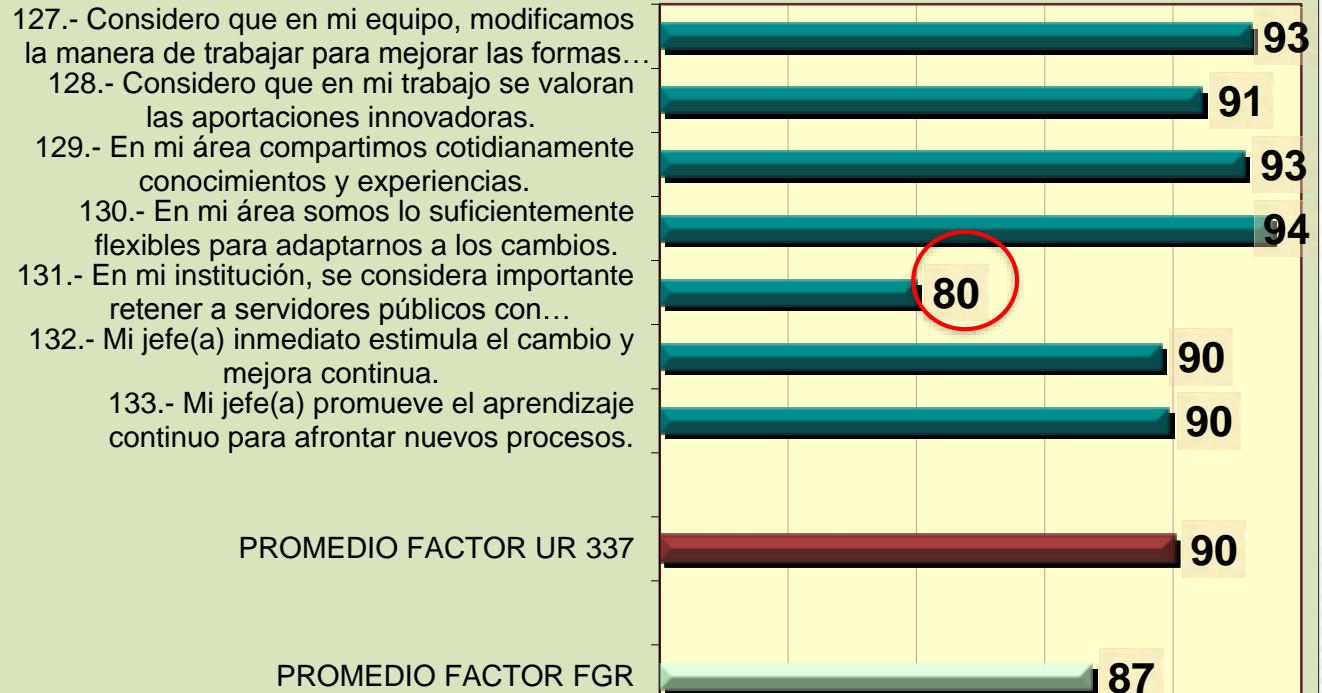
127.- Considero que en mi equipo, modificamos la manera de trabajar para mejorar las formas…
93
128.- Considero que en mi trabajo se valoran las aportaciones innovadoras.
91
129.- En mi área compartimos cotidianamente conocimientos y experiencias.
93
130.- En mi área somos lo suficientemente flexibles para adaptarnos a los cambios.
94
131.- En mi institución, se considera importante retener a servidores públicos con…
80
132.- Mi jefe(a) inmediato estimula el cambio y mejora continua.
90
133.- Mi jefe(a) promueve el aprendizaje continuo para afrontar nuevos procesos.
90
PROMEDIO FACTOR UR 337
90
PROMEDIO FACTOR FGR
87